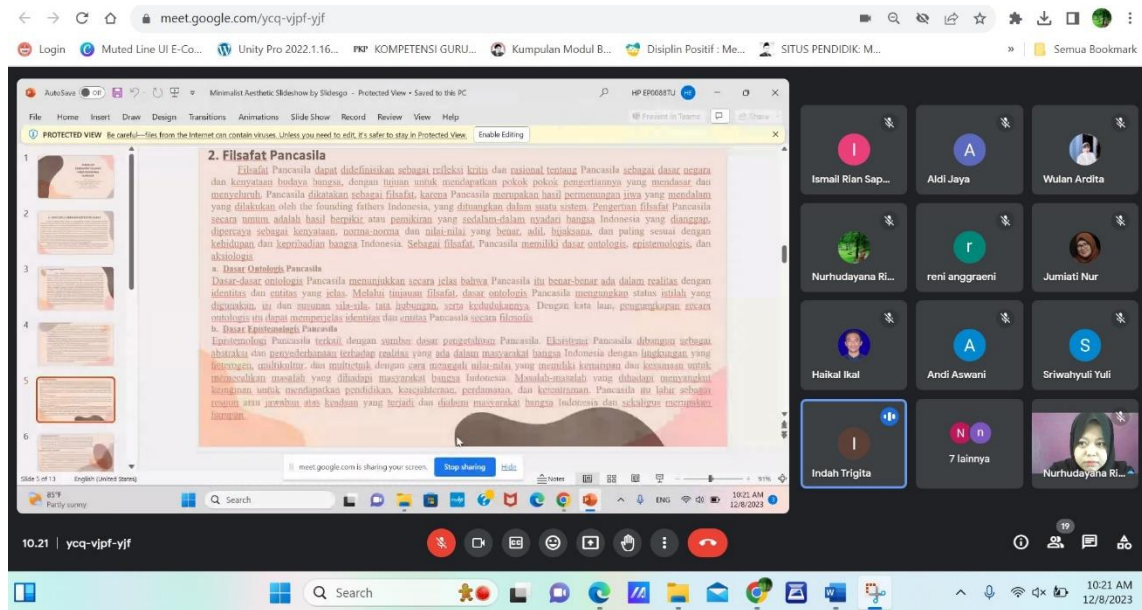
meet.google.com/ycq-vjpf-yjf

Login Muted Line UI E-Co... Unity Pro 2022.1.16... KOMPETENSI GURU... Kumpulan Modul B... Disiplin Positif : Me... SITUS PENDIDIK: M... Semua Bookmark

AutoSave Off Minimalist Aesthetic Slideshow by Slidesgo - Protected View • Saved to this PC HP EP0688TU

File Home Insert Draw Design Transitions Animations Slide Show Record Review View Help

PROTECTED VIEW Be careful—files from the Internet can contain viruses. Unless you need to edit, it's safer to stay in Protected View. Enable Editing

2. Filsafat Pancasila

Filsafat Pancasila dapat didefinisikan sebagai refleksi kritis dan rasional tentang Pancasila sebagai dasar negara dan kenyataan budaya bangsa, dengan tujuan untuk mendapatkan pokok-pokok pengertiannya yang mendasar dan menyeluruh. Pancasila dikatakan sebagai filsafat, karena Pancasila merupakan hasil perenungan jiwa yang mendalam yang dilakukan oleh the founding fathers Indonesia, yang dituangkan dalam suatu sistem. Pengertian filsafat Pancasila secara umum adalah hasil berpikir atau pemikiran yang sedalam-dalam nyadari bangsa Indonesia yang dianggap, dipercaya sebagai kenyataan, norma-norma dan nilai-nilai yang benar, adil, bijaksana, dan paling sesuai dengan kehidupan dan kepribadian bangsa Indonesia. Sebagai filsafat, Pancasila memiliki dasar ontologis, epistemologis, dan aksiologis

a. Dasar Ontologis Pancasila

Dasar-dasar ontologis Pancasila menunjukkan secara jelas bahwa Pancasila itu benar-benar ada dalam realitas dengan identitas dan entitas yang jelas. Melalui tinjauan filsafat, dasar ontologis Pancasila mengungkap status istilah yang digunakan, isi dan susunan sila-sila, tata hubungan, serta kedudukannya. Dengan kata lain, pengungkapan secara ontologis itu dapat memperjelas identitas dan entitas Pancasila secara filosofis.

b. Dasar Epistemologis Pancasila

Epistemologi Pancasila terkait dengan sumber dasar pengetahuan Pancasila. Eksistensi Pancasila dibangun sebagai abstraksi dan penyederhanaan terhadap realitas yang ada dalam masyarakat bangsa Indonesia dengan lingkungan yang heterogen, multikultur, dan multietnik dengan cara menggali nilai-nilai yang memiliki kemiripan dan kesamaan untuk memecahkan masalah yang dihadapi masyarakat bangsa Indonesia. Masalah-masalah yang dihadapi menyangkut keinginan untuk mendapatkan pendidikan, kesejahteraan, perdamaian, dan ketentraman. Pancasila itu lahir sebagai reason atau jawaban atas keadaan yang terjadi dan dialami masyarakat bangsa Indonesia dan sekaligus merupakan harapan.

meet.google.com is sharing your screen. Stop sharing Hide

Slide 5 of 13 English (United States) Notes 91%

85°F Partly sunny Search ENG 10:21 AM 12/8/2023

Ismail Rian Sap... Aldi Jaya Wulan Ardita
Nurhudayana Ri... reni anggraeni Jumiati Nur
Haikal Ikal Andi Aswani Sriwahyuli Yuli
Indah Trigita 7 lainnya Nurhudayana Ri...

10.21 | ycq-vjpf-yjf

19

Search 10:21 AM 12/8/2023